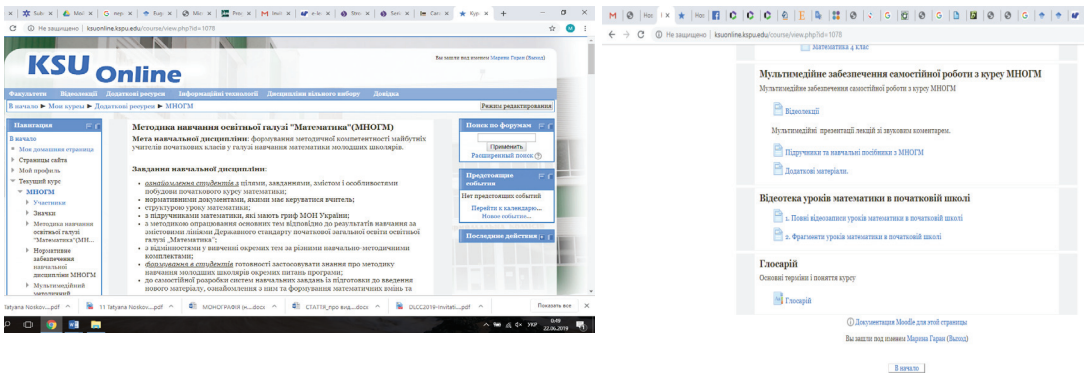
Не защищено | ksuonline.kspu.edu/course/view.php?id=1078

KSU Online

Вы зашли под именем Марина Гаран (Выход)

Факультети | Відеолекції | Додаткові ресурси | Інформаційні технології | Дисципліни вільного вибору | Довідка

В начало ► Мои курсы ► Додаткові ресурси ► МНОГМ

Режим редактирования

Навигация
В начало
Моя домашняя страница
Страницы сайта
Мой профиль
Текущий курс
МНОГМ
Участники
Значки
Методика навчання освітньої галузі "Математика"(МН...
Нормативне забезпечення навчальної дисципліни МНОГМ
Мультимедійний

Методика навчання освітньої галузі "Математика"(МНОГМ)

Мета навчальної дисципліни: формування методичної компетентності майбутніх учителів початкових класів у галузі навчання математики молодших школярів.

Завдання навчальної дисципліни:

ознайомлення студентів з цілями, завданнями, змістом і особливостями побудови початкового курсу математики;
нормативними документами, якими має керуватися вчитель;
структурою уроку математики;
з підручниками математики, які мають гриф МОН України;
з методикою опрацювання основних тем відповідно до результатів навчання за змістовими лініями Державного стандарту початкової загальної освіти освітньої галузі „Математика";
з відмінностями у вивченні окремих тем за різними навчально-методичними комплектами;
формування в студентів готовності застосовувати знання про методику навчання молодших школярів окремих питань програми;
до самостійної розробки систем навчальних завдань із підготовки до введення нового матеріалу, ознайомлення з ним та формування математичних понять та

Поиск по форумам
Применить
Расширенный поиск

Предстоящие события
Нет предстоящих событий
Перейти к календарю...
Новое событие...

Последние действия

Tatyana Nosko....pdf | 11 Tatyana Nosko....pdf | МОНОГРАФІЯ (н....docx | СТАТТЯ_про вид....docx | DLCC2019-invitati....pdf | Показать все

UKR 0:49 22.06.2019

Не защищено | ksuonline.kspu.edu/course/view.php?id=1078

Математика 4 клас

Мультимедійне забезпечення самостійної роботи з курсу МНОГМ
Мультимедійне забезпечення самостійної роботи з курсу МНОГМ

Відеолекції

Мультимедійні презентації лекцій зі звуковим коментарем.

Підручники та навчальні посібники з МНОГМ

Додаткові матеріали.

Відеотека уроків математики в початковій школі

1. Повні відеозаписи уроків математики в початковій школі

2. Фрагменти уроків математики в початковій школі

Глосарій
Основні терміни і поняття курсу

Глосарій

Документация Moodle для этой страницы

Вы зашли под именем Марина Гаран (Выход)

В начало